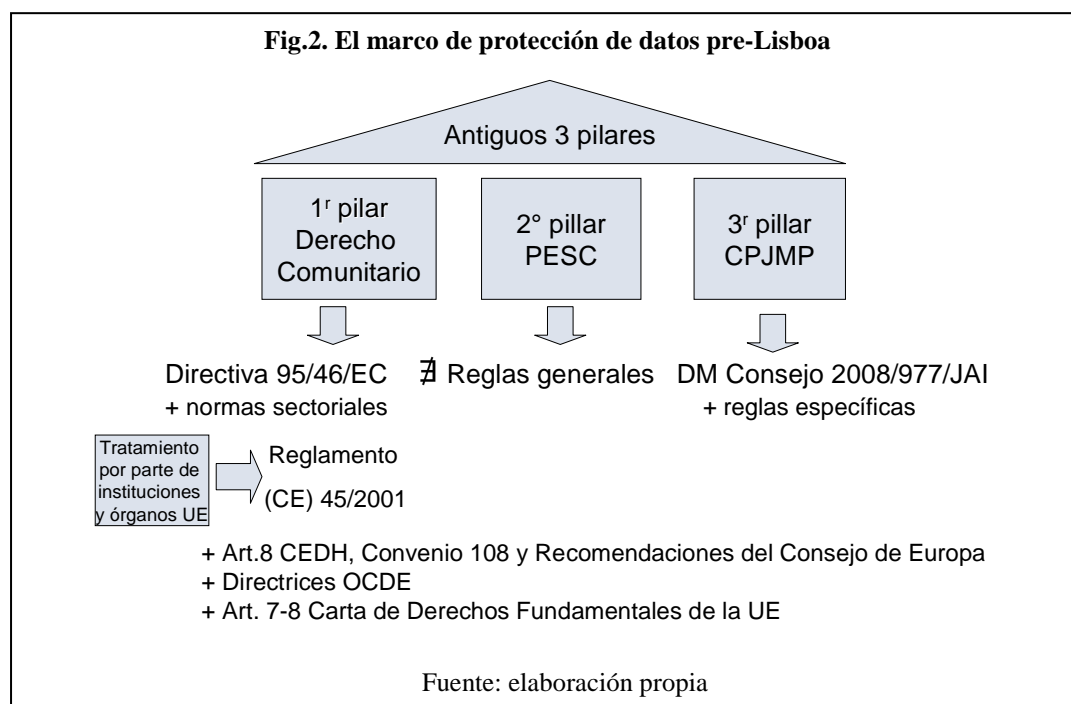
Fig.2. El marco de protección de datos pre-Lisboa

Antiguos 3 pilares

1$^r$ pilar Derecho Comunitario

2° pillar PESC

3$^r$ pillar CPJMP

Directiva 95/46/EC + normas sectoriales

$\nexists$ Reglas generales

DM Consejo 2008/977/JAI + reglas específicas

Tratamiento por parte de instituciones y órganos UE

Reglamento (CE) 45/2001

+ Art.8 CEDH, Convenio 108 y Recomendaciones del Consejo de Europa
+ Directrices OCDE
+ Art. 7-8 Carta de Derechos Fundamentales de la UE

Fuente: elaboración propia